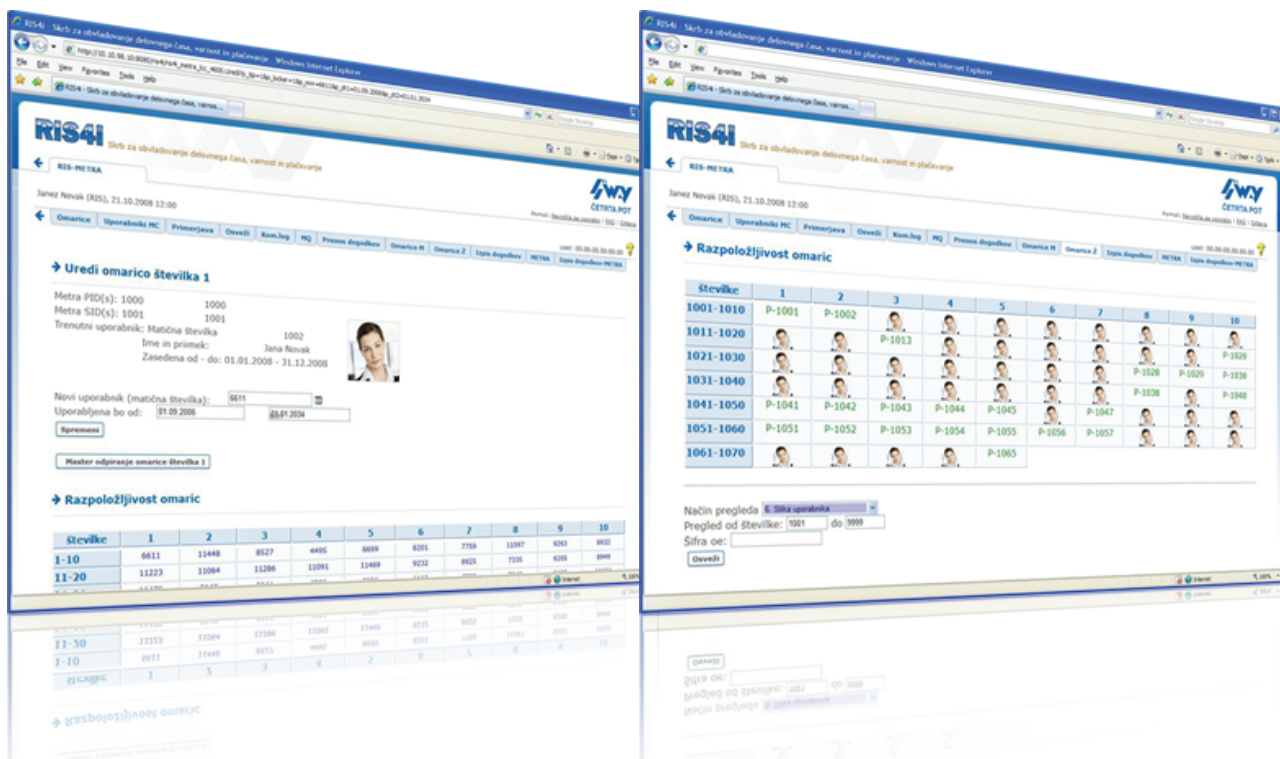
RIS4i - Skrb za obvladovanje delovnega časa, varnost in plačevanje - Windows Internet Explorer

File Edit View Favorites Tools Help

RIS4 - Skrb za obvladovanje časa, varnos...

RIS4i Skrb za obvladovanje delovnega časa, varnost in plačevanje

RIS-METRA

Janez Novak (RIS), 21.10.2008 12:00

ČETRTA POT

Omarice | Uporabniki MC | Primerjava | Osveži | Kom.log | MQ | Prenos dogodkov | Omarica M | Omarica Z | Izpis dogodkov | METRA | Izpis dogodkov METRA

Uredi omarico številka 1

Metra PID(s): 1000 1000
Metra SID(s): 1001 1001
Trenutni uporabnik: Matična številka 1002
Ime in priimek: Jana Novak
Zasedena od - do: 01.01.2008 - 31.12.2008

Novi uporabnik (matična številka): 6611
Uporabljena bo od: 01.09.2006 01.01.2034

Spremeni

Master odpiranje omarice številka 1

Razpoložljivost omaric

| Številke | 1 | 2 | 3 | 4 | 5 | 6 | 7 | 8 | 9 | 10 |
|---|---|---|---|---|---|---|---|---|---|---|
| 1-10 | 6611 | 11448 | 8527 | 4495 | 6699 | 8201 | 7759 | 11097 | 9263 | 8932 |
| 11-20 | 11223 | 11064 | 11286 | 11091 | 11469 | 9232 | 8925 | 7335 | 8205 | 8949 |

Internet

RIS4i - Skrb za obvladovanje delovnega časa, varnost in plačevanje - Windows Internet Explorer

File Edit View Favorites Tools Help

RIS4 - Skrb za obvladovanje časa, varnos...

RIS4i Skrb za obvladovanje delovnega časa, varnost in plačevanje

RIS-METRA

Janez Novak (RIS), 21.10.2008 12:00

ČETRTA POT

Omarice | Uporabniki MC | Primerjava | Osveži | Kom.log | MQ | Prenos dogodkov | Omarica M | Omarica Z | Izpis dogodkov | METRA | Izpis dogodkov METRA

Razpoložljivost omaric

| Številke | 1 | 2 | 3 | 4 | 5 | 6 | 7 | 8 | 9 | 10 |
|---|---|---|---|---|---|---|---|---|---|---|
| 1001-1010 | P-1001 | P-1002 | | | | | | | | |
| 1011-1020 | | | P-1013 | | | | | | | P-1020 |
| 1021-1030 | | | | | | | | P-1028 | P-1029 | P-1030 |
| 1031-1040 | | | | | | | | P-1038 | | P-1040 |
| 1041-1050 | P-1041 | P-1042 | P-1043 | P-1044 | P-1045 | | P-1047 | | | |
| 1051-1060 | P-1051 | P-1052 | P-1053 | P-1054 | P-1055 | P-1056 | P-1057 | | | |
| 1061-1070 | | | | | P-1065 | | | | | |

Način pregleda 6. Slika uporabnika
Pregled od številke: 1001 do 9999
Šifra oe:
Osveži

Internet